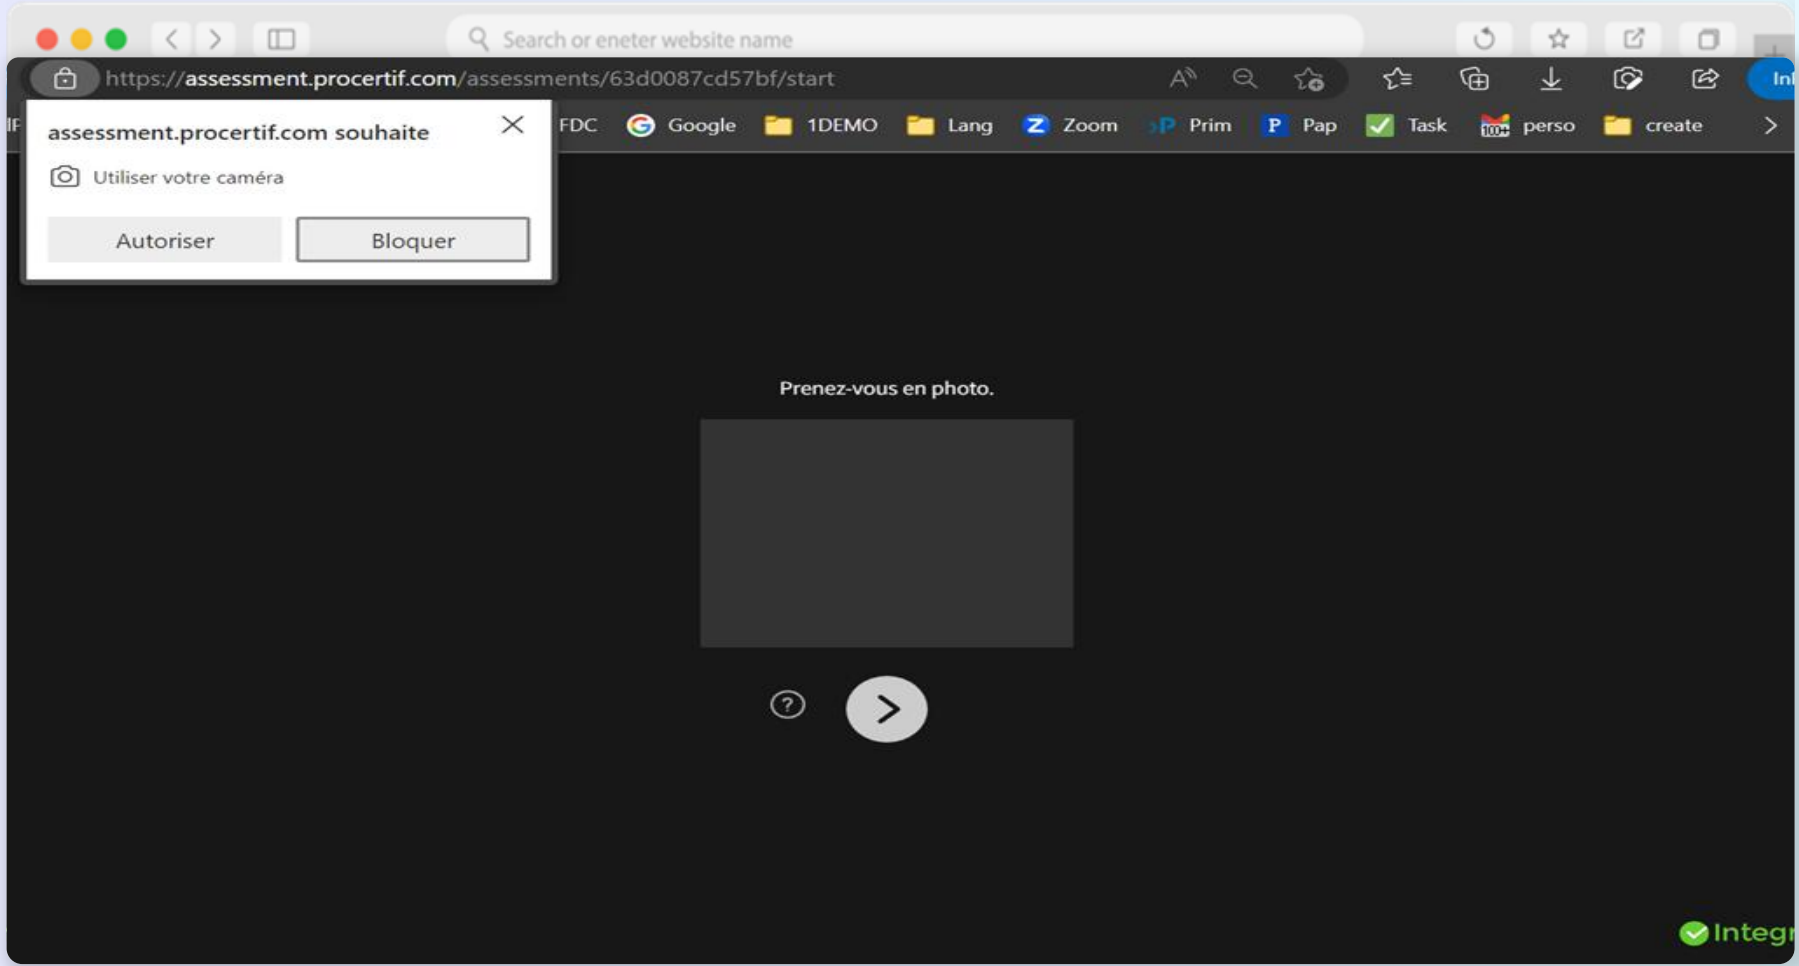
Search or eneter website name

https://assessment.procertif.com/assessments/63d0087cd57bf/start

In

IF FDC Google 1DEMO Lang Zoom Prim Pap Task perso create

assessment.procertif.com souhaite

Utiliser votre caméra

Autoriser Bloquer

Prenez-vous en photo.

?

Integ